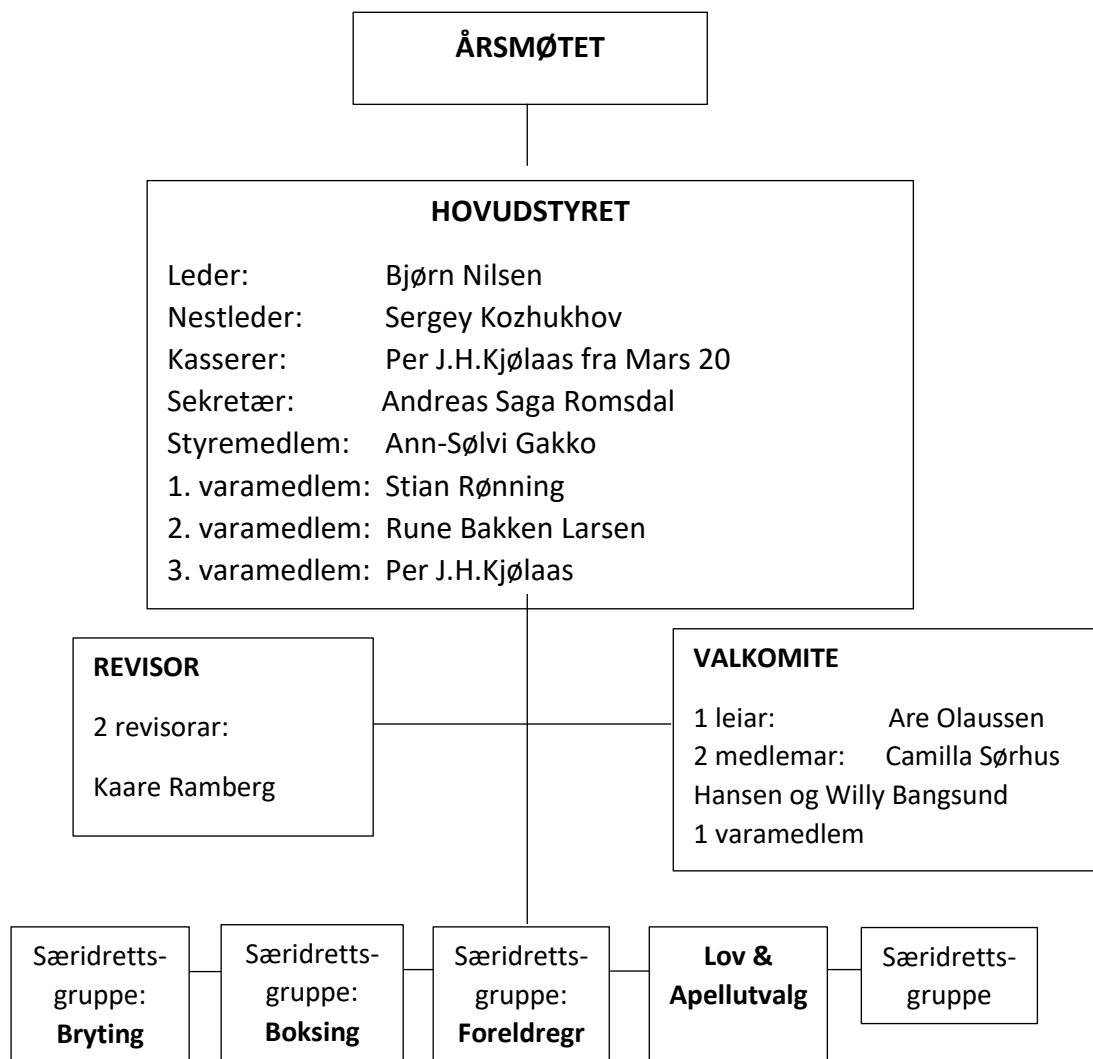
ÅRSMØTET

HOVUDSTYRET

Leder: Bjørn Nilsen
Nestleder: Sergey Kozhukhov
Kasserer: Per J.H.Kjølaas fra Mars 20
Sekretær: Andreas Saga Romsdal
Styremedlem: Ann-Sølvi Gakko
1. varamedlem: Stian Rønning
2. varamedlem: Rune Bakken Larsen
3. varamedlem: Per J.H.Kjølaas

REVISOR

2 revisorar:

Kaare Ramberg

VALKOMITE

1 leiar: Are Olaussen
2 medlemar: Camilla Sørhus Hansen og Willy Bangsund
1 varamedlem

Særidrettsgruppe: Bryting

Særidrettsgruppe: Boksing

Særidrettsgruppe: Foreldregr

Lov & Apellutvalg

Særidrettsgruppe